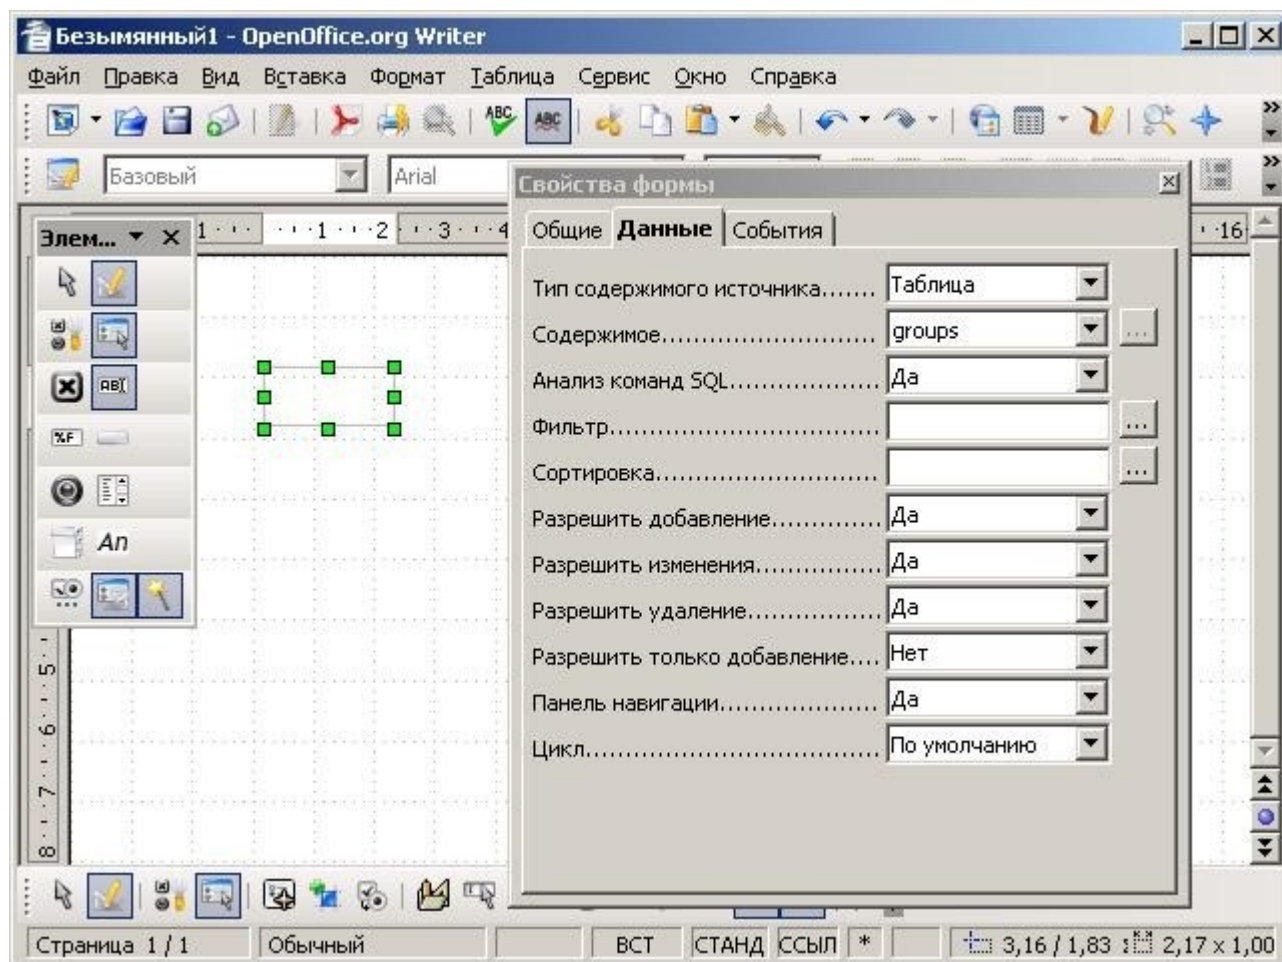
Безымянный1 - OpenOffice.org Writer

Файл Правка Вид Вставка Формат Таблица Сервис Окно Справка

Базовый Arial

Элем...

An

Свойства формы

Общие Данные События

Тип содержимого источника....... Таблица
Содержимое.......................... groups
Анализ команд SQL.................. Да
Фильтр................................
Сортировка...........................
Разрешить добавление............. Да
Разрешить изменения............... Да
Разрешить удаление................ Да
Разрешить только добавление.... Нет
Панель навигации................... Да
Цикл.................................... По умолчанию

Страница 1 / 1 Обычный ВСТ СТАНД ССЫЛ * 3,16 / 1,83 2,17 x 1,00